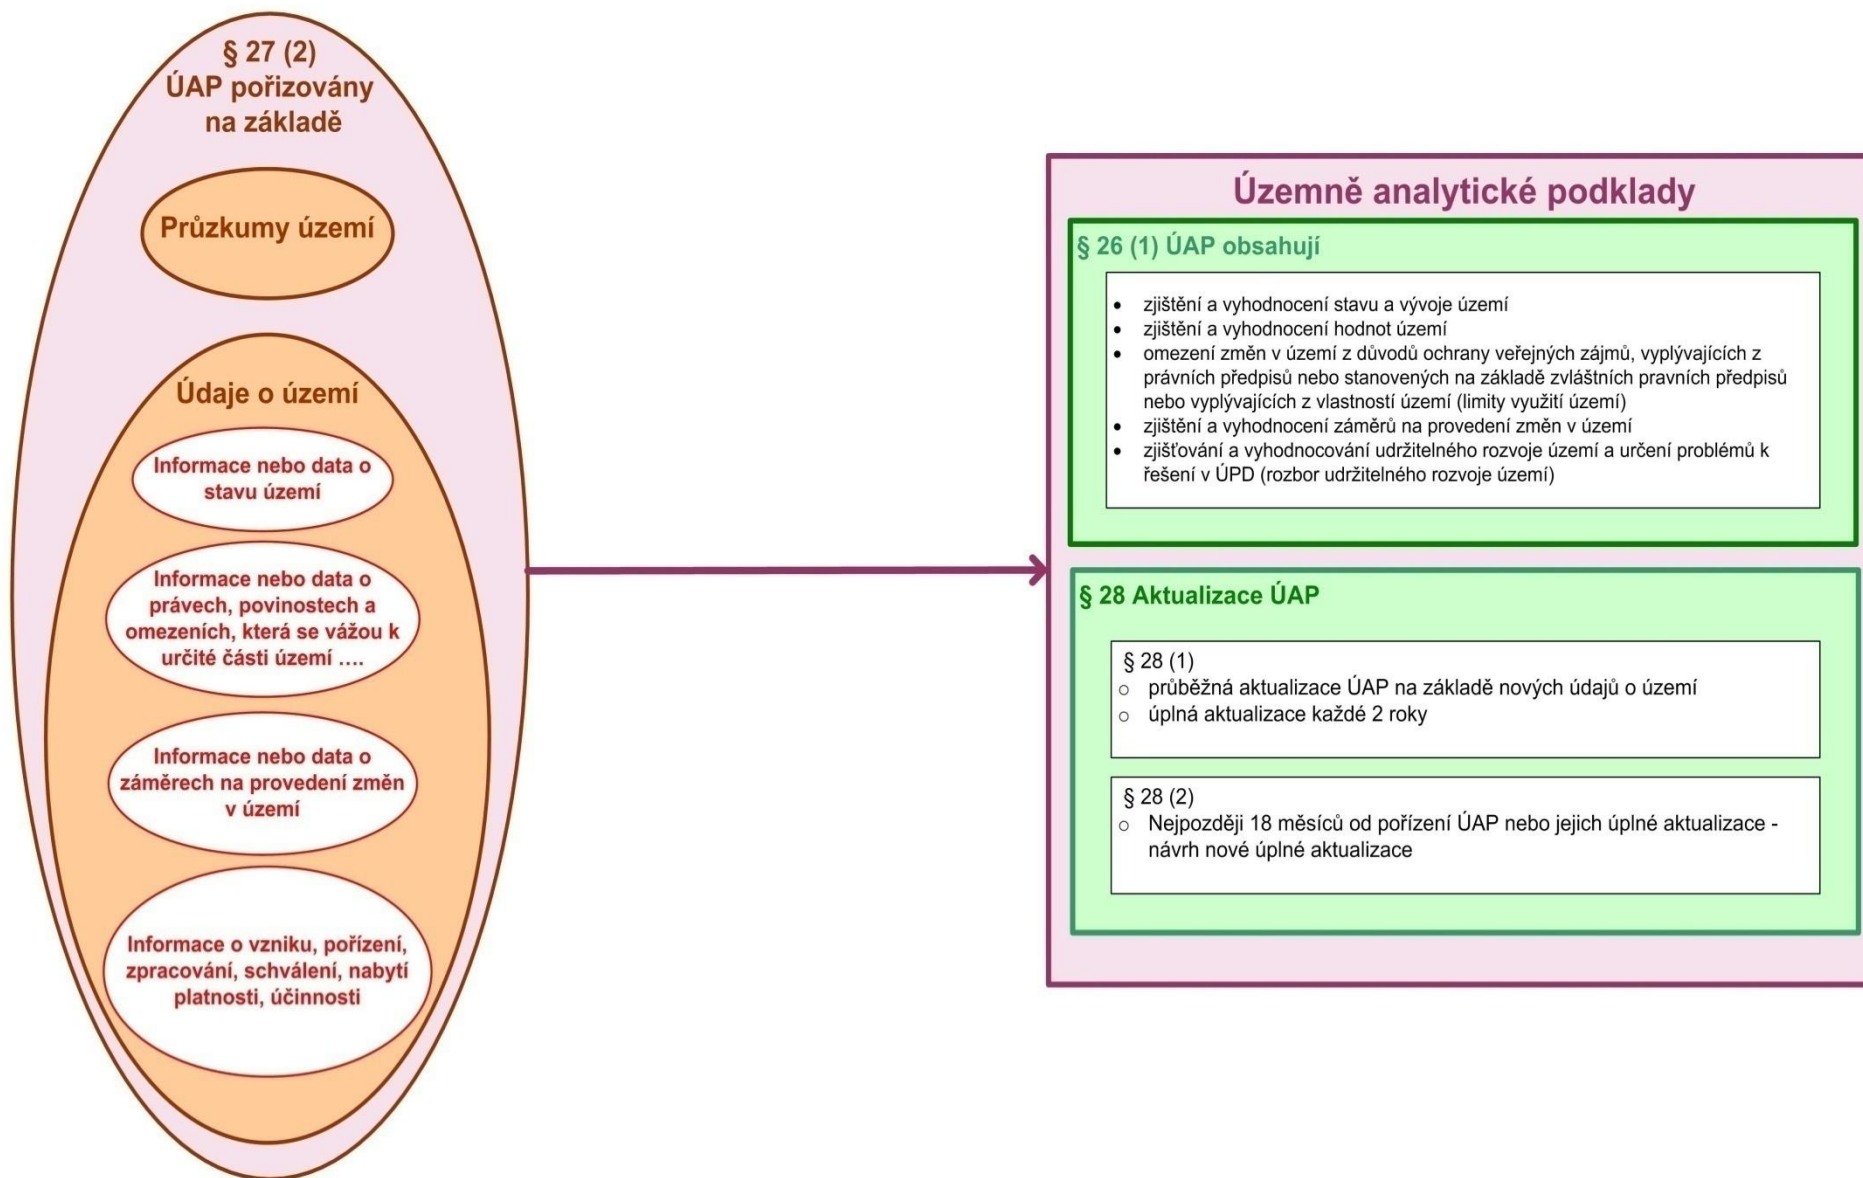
§ 27 (2)
ÚAP pořizovány na základě

Průzkumy území

Údaje o území

Informace nebo data o stavu území

Informace nebo data o právech, povinostech a omezeních, která se vážou k určité části území ….

Informace nebo data o záměrech na provedení změn v území

Informace o vzniku, pořízení, zpracování, schválení, nabytí platnosti, účinnosti

Územně analytické podklady

§ 26 (1) ÚAP obsahují

- zjištění a vyhodnocení stavu a vývoje území
- zjištění a vyhodnocení hodnot území
- omezení změn v území z důvodů ochrany veřejných zájmů, vyplývajících z právních předpisů nebo stanovených na základě zvláštních pravních předpisů nebo vyplývajících z vlastností území (limity využití území)
- zjištění a vyhodnocení záměrů na provedení změn v území
- zjišťování a vyhodnocování udržitelného rozvoje území a určení problémů k řešení v ÚPD (rozbor udržitelného rozvoje území)

§ 28 Aktualizace ÚAP

§ 28 (1)
○ průběžná aktualizace ÚAP na základě nových údajů o území
○ úplná aktualizace každé 2 roky

§ 28 (2)
○ Nejpozději 18 měsíců od pořízení ÚAP nebo jejich úplné aktualizace - návrh nové úplné aktualizace